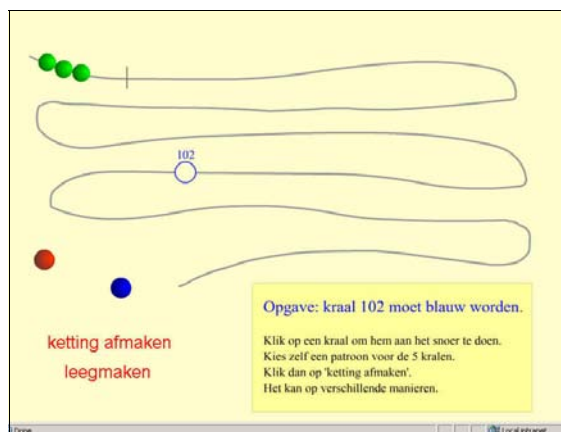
102

ketting afmaken

leegmaken

Opgave: kraal 102 moet blauw worden.

Klik op een kraal om hem aan het snoer te doen.
Kies zelf een patroon voor de 5 kralen.
Klik dan op 'ketting afmaken'.
Het kan op verschillende manieren.

Done

Local intranet